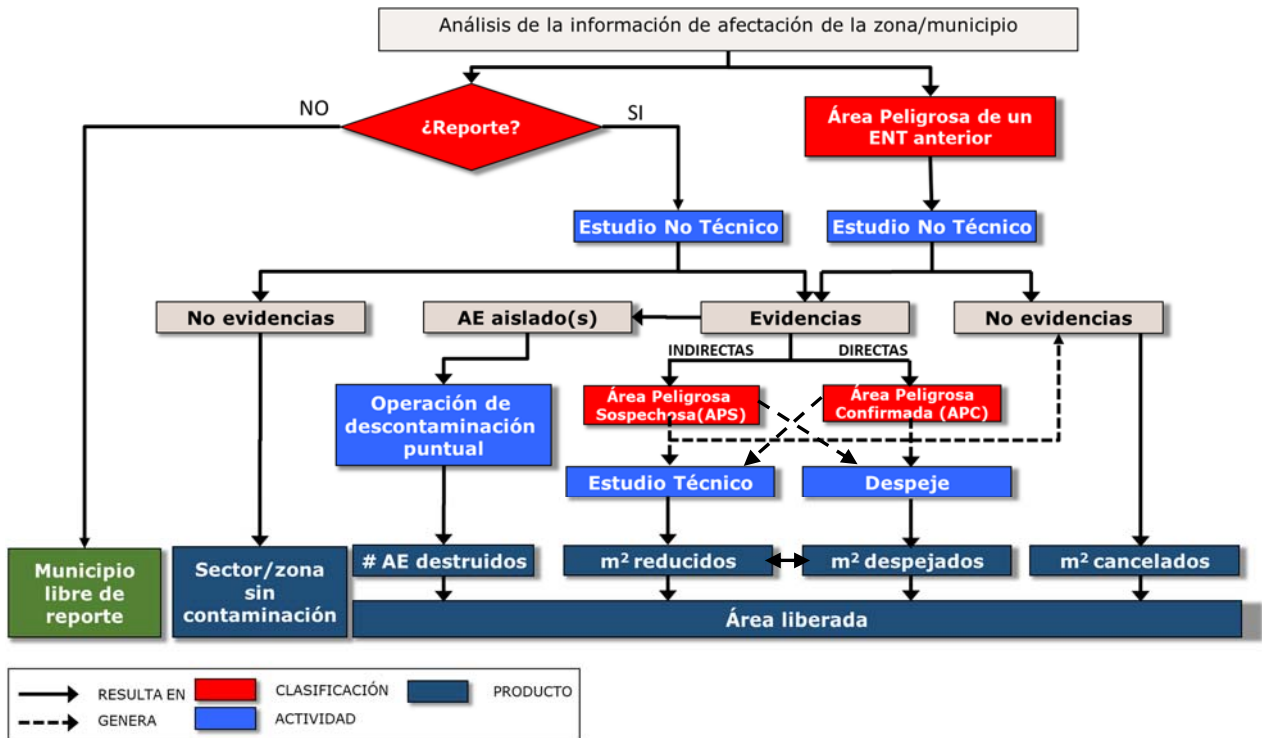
Análisis de la información de afectación de la zona/municipio

NO

¿Reporte?

SI

Área Peligrosa de un ENT anterior

Estudio No Técnico

Estudio No Técnico

No evidencias

AE aislado(s)

Evidencias

No evidencias

INDIRECTAS

DIRECTAS

Operación de descontaminación puntual

Área Peligrosa Sospechosa(APS)

Área Peligrosa Confirmada (APC)

Estudio Técnico

Despeje

Municipio libre de reporte

Sector/zona sin contaminación

# AE destruidos

m² reducidos

m² despejados

m² cancelados

Área liberada

RESULTA EN

CLASIFICACIÓN

PRODUCTO

GENERA

ACTIVIDAD